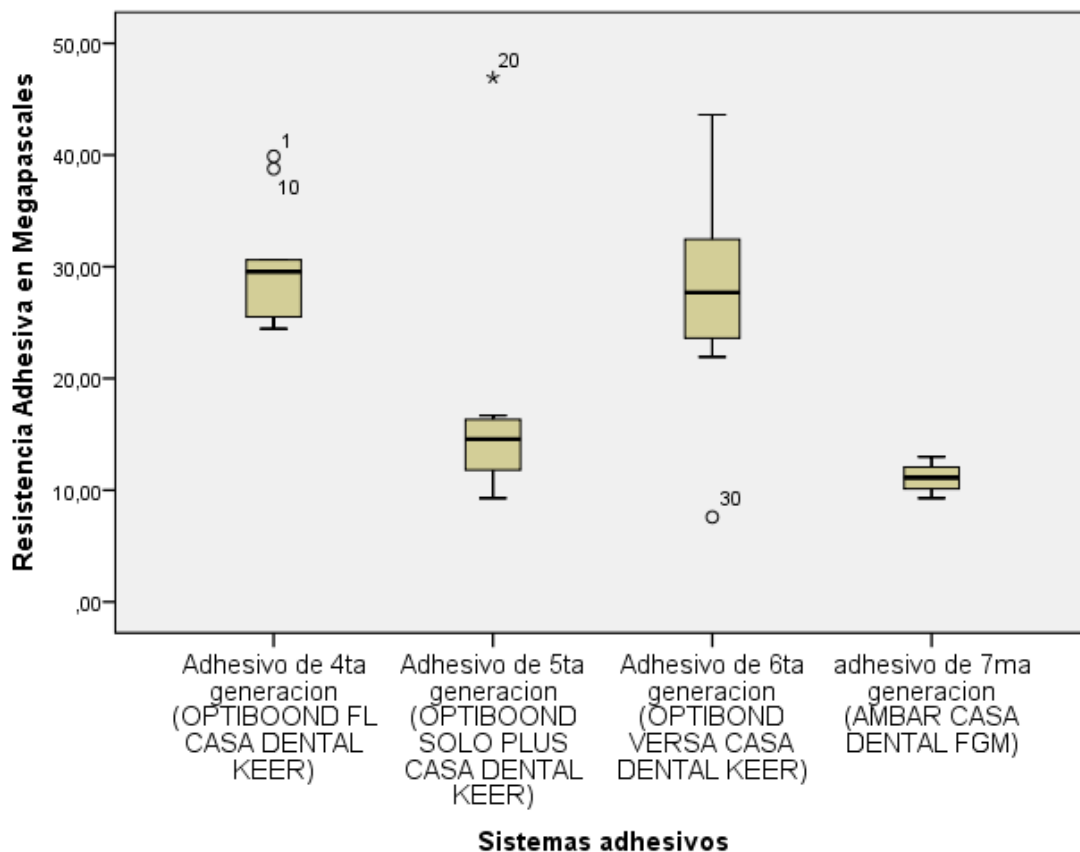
Resistencia Adhesiva en Megapascales

50,00
40,00
30,00
20,00
10,00
,00

1
10
20
30

Adhesivo de 4ta generacion (OPTIBOOND FL CASA DENTAL KEER)

Adhesivo de 5ta generacion (OPTIBOOND SOLO PLUS CASA DENTAL KEER)

Adhesivo de 6ta generacion (OPTIBOND VERSA CASA DENTAL KEER)

adhesivo de 7ma generacion (AMBAR CASA DENTAL FGM)

Sistemas adhesivos